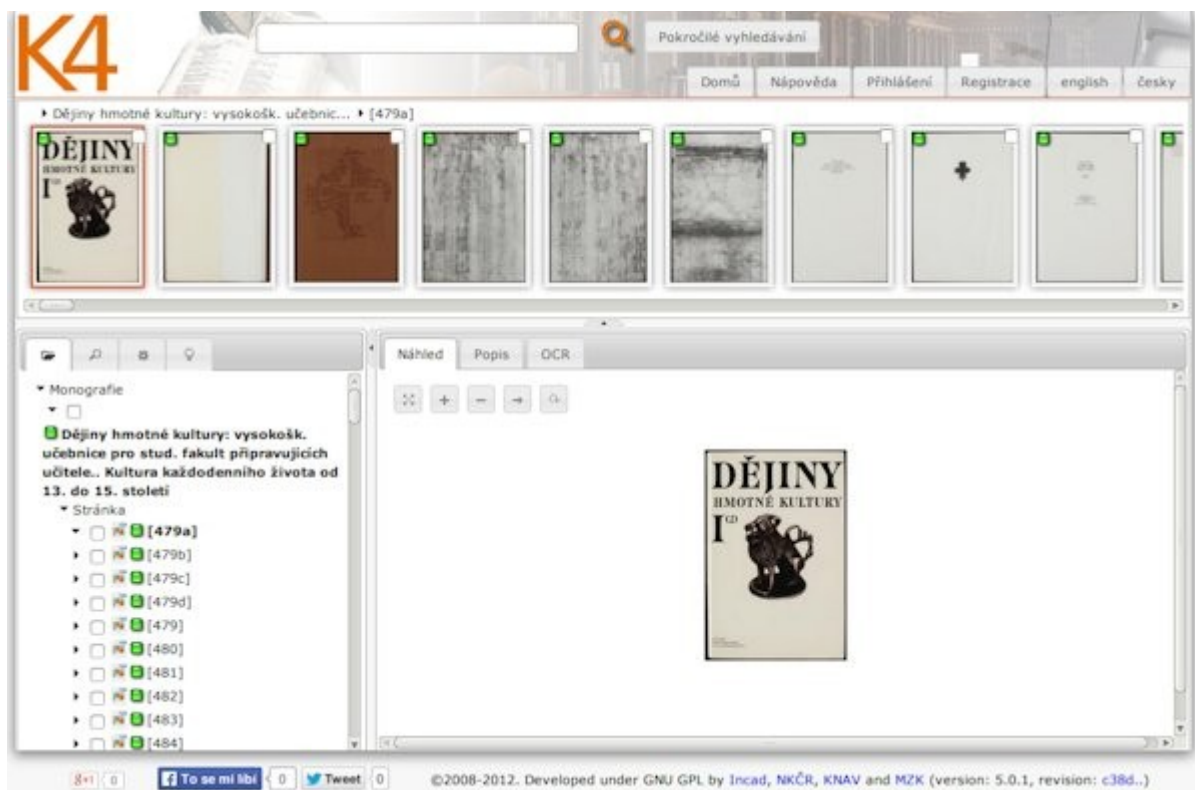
K4

Pokročilé vyhledávání

Domů | Nápověda | Přihlášení | Registrace | english | česky

▸ Dějiny hmotné kultury: vysokošk. učebnic... ▸ [479a]

DĚJINY HMOTNÉ KULTURY I

▾ Monografie

Dějiny hmotné kultury: vysokošk. učebnice pro stud. fakult připravujících učitele.. Kultura každodenního života od 13. do 15. století

▾ Stránka

[479a]
[479b]
[479c]
[479d]
[479]
[480]
[481]
[482]
[483]
[484]

Náhled | Popis | OCR

DĚJINY HMOTNÉ KULTURY I

8+1 0 | To se mi líbí 0 | Tweet 0 | ©2008-2012. Developed under GNU GPL by Incad, NKČR, KNAV and MZK (version: 5.0.1, revision: c38d..)